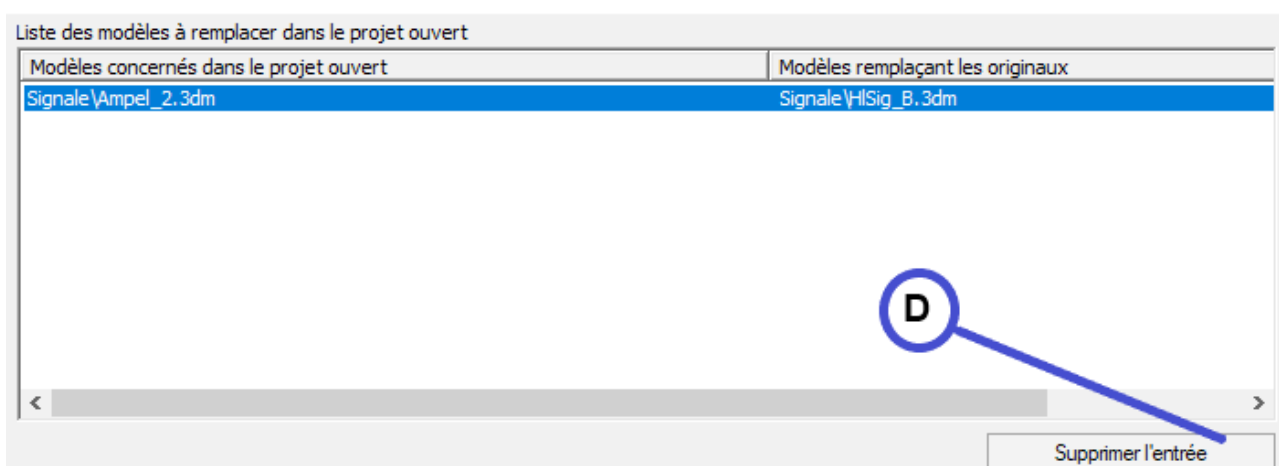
Liste des modèles à remplacer dans le projet ouvert

| Modèles concernés dans le projet ouvert | Modèles remplaçant les originaux |
|---|---|
| Signale\Ampel_2.3dm | Signale\HlSig_B.3dm |

D

Supprimer l'entrée